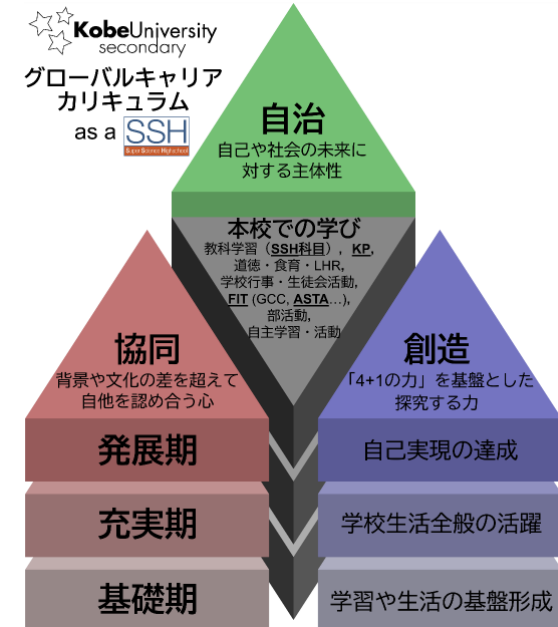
KobeUniversity secondary

グローバルキャリア
カリキュラム
as a SSH
Super Science Highschool

自治
自己や社会の未来に
対する主体性

本校での学び
教科学習（SSH科目）, KP,
道徳・食育・LHR,
学校行事・生徒会活動,
FIT (GCC, ASTA…),
部活動,
自主学習・活動

協同
背景や文化の差を超えて
自他を認め合う心

創造
「4+1の力」を基盤とした
探究する力

発展期
充実期
基礎期

自己実現の達成
学校生活全般の活躍
学習や生活の基盤形成